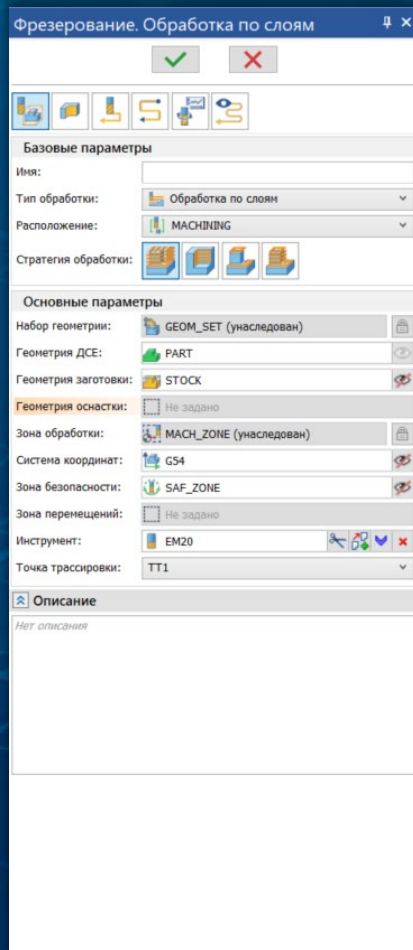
Фрезерование. Обработка по слоям

Базовые параметры

Имя:

Тип обработки: Обработка по слоям

Расположение: MACHINING

Стратегия обработки:

Основные параметры

Набор геометрии: GEOM_SET (унаследован)

Геометрия ДСЕ: PART

Геометрия заготовки: STOCK

Геометрия оснастки: Не задано

Зона обработки: MACH_ZONE (унаследован)

Система координат: G54

Зона безопасности: SAF_ZONE

Зона перемещений: Не задано

Инструмент: EM20

Точка трассировки: TT1

Описание

Нет описания